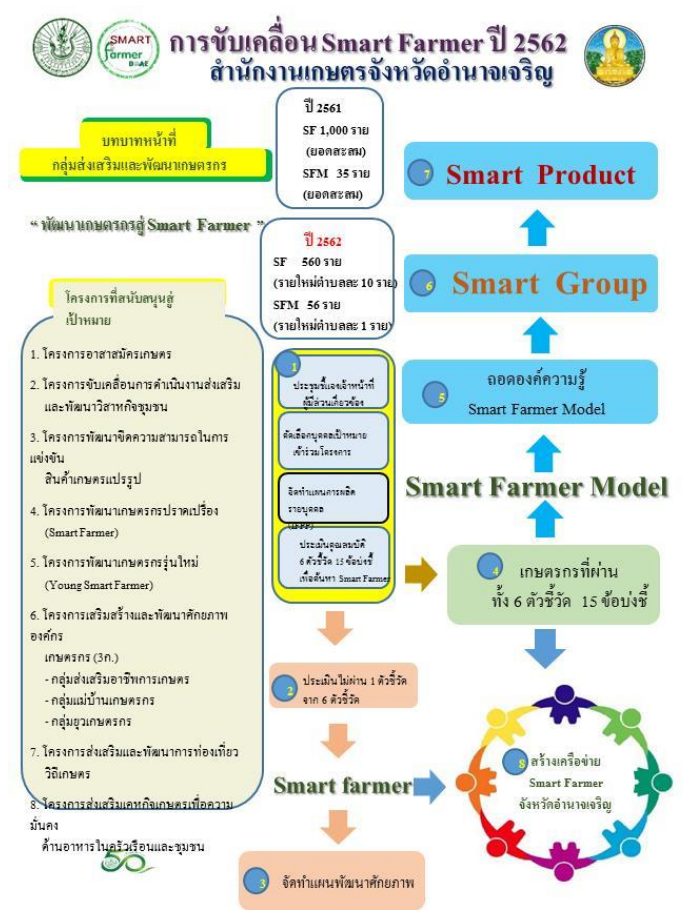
SMART farmer DOAE

การขับเคลื่อน Smart Farmer ปี 2562
สำนักงานเกษตรจังหวัดอำนาจเจริญ

บทบาทหน้าที่
กลุ่มส่งเสริมและพัฒนาเกษตรกร

" พัฒนาเกษตรกรสู่ Smart Farmer "

ปี 2561
SF 1,000 ราย
(ยอดสะสม)
SFM 35 ราย
(ยอดสะสม)

ปี 2562
SF 560 ราย
(รายใหม่ตำบลละ 10 ราย)
SFM 56 ราย
(รายใหม่ตำบลละ 1 ราย)

โครงการที่สนับสนุนสู่เป้าหมาย

1. โครงการอาสาสมัครเกษตร
2. โครงการขับเคลื่อนการดำเนินงานส่งเสริมและพัฒนาวิสาหกิจชุมชน
3. โครงการพัฒนาขีดความสามารถในการแข่งขัน สินค้าเกษตรแปรรูป
4. โครงการพัฒนาเกษตรกรปราดเปรื่อง (Smart Farmer)
5. โครงการพัฒนาเกษตรกรรุ่นใหม่ (Young Smart Farmer)
6. โครงการเสริมสร้างและพัฒนาศักยภาพองค์กร เกษตรกร (3ก.)
- กลุ่มส่งเสริมอาชีพการเกษตร
- กลุ่มแม่บ้านเกษตรกร
- กลุ่มยุวเกษตรกร
7. โครงการส่งเสริมและพัฒนาการท่องเที่ยววิถีเกษตร
8. โครงการส่งเสริมเศรษฐกิจเกษตรเพื่อความมั่นคง ด้านอาหารในครัวเรือนและชุมชน

1
ประชุมชี้แจงเจ้าหน้าที่ผู้เกี่ยวข้อง
คัดเลือกบุคคลเป้าหมายเข้าร่วมโครงการ
จัดทำแผนการผลิตรายบุคคล (GPP)
ประเมินคุณสมบัติ 6 ตัวชี้วัด 15 ข้อบ่งชี้ เพื่อค้นหา Smart Farmer

2 ประเมินไม่ผ่าน 1 ตัวชี้วัด จาก 6 ตัวชี้วัด

Smart farmer

3 จัดทำแผนพัฒนาศักยภาพ

7 Smart Product

6 Smart Group

5 ถอดองค์ความรู้
Smart Farmer Model

Smart Farmer Model

4 เกษตรกรที่ผ่าน
ทั้ง 6 ตัวชี้วัด 15 ข้อบ่งชี้

8 สร้างเครือข่าย
Smart Farmer
จังหวัดอำนาจเจริญ